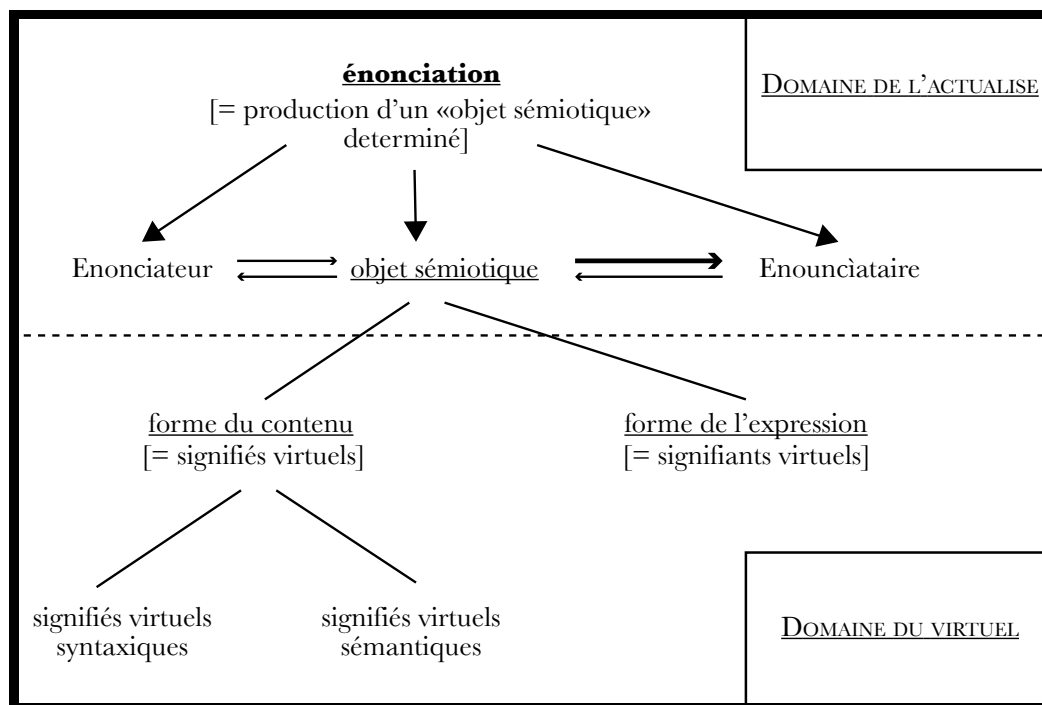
énonciation
[= production d'un «objet sémiotique» determiné]

DOMAINE DE L'ACTUALISE

Enonciateur

objet sémiotique

Enounciataire

forme du contenu
[= signifiés virtuels]

forme de l'expression
[= signifiants virtuels]

signifiés virtuels syntaxiques

signifiés virtuels sémantiques

DOMAINE DU VIRTUEL